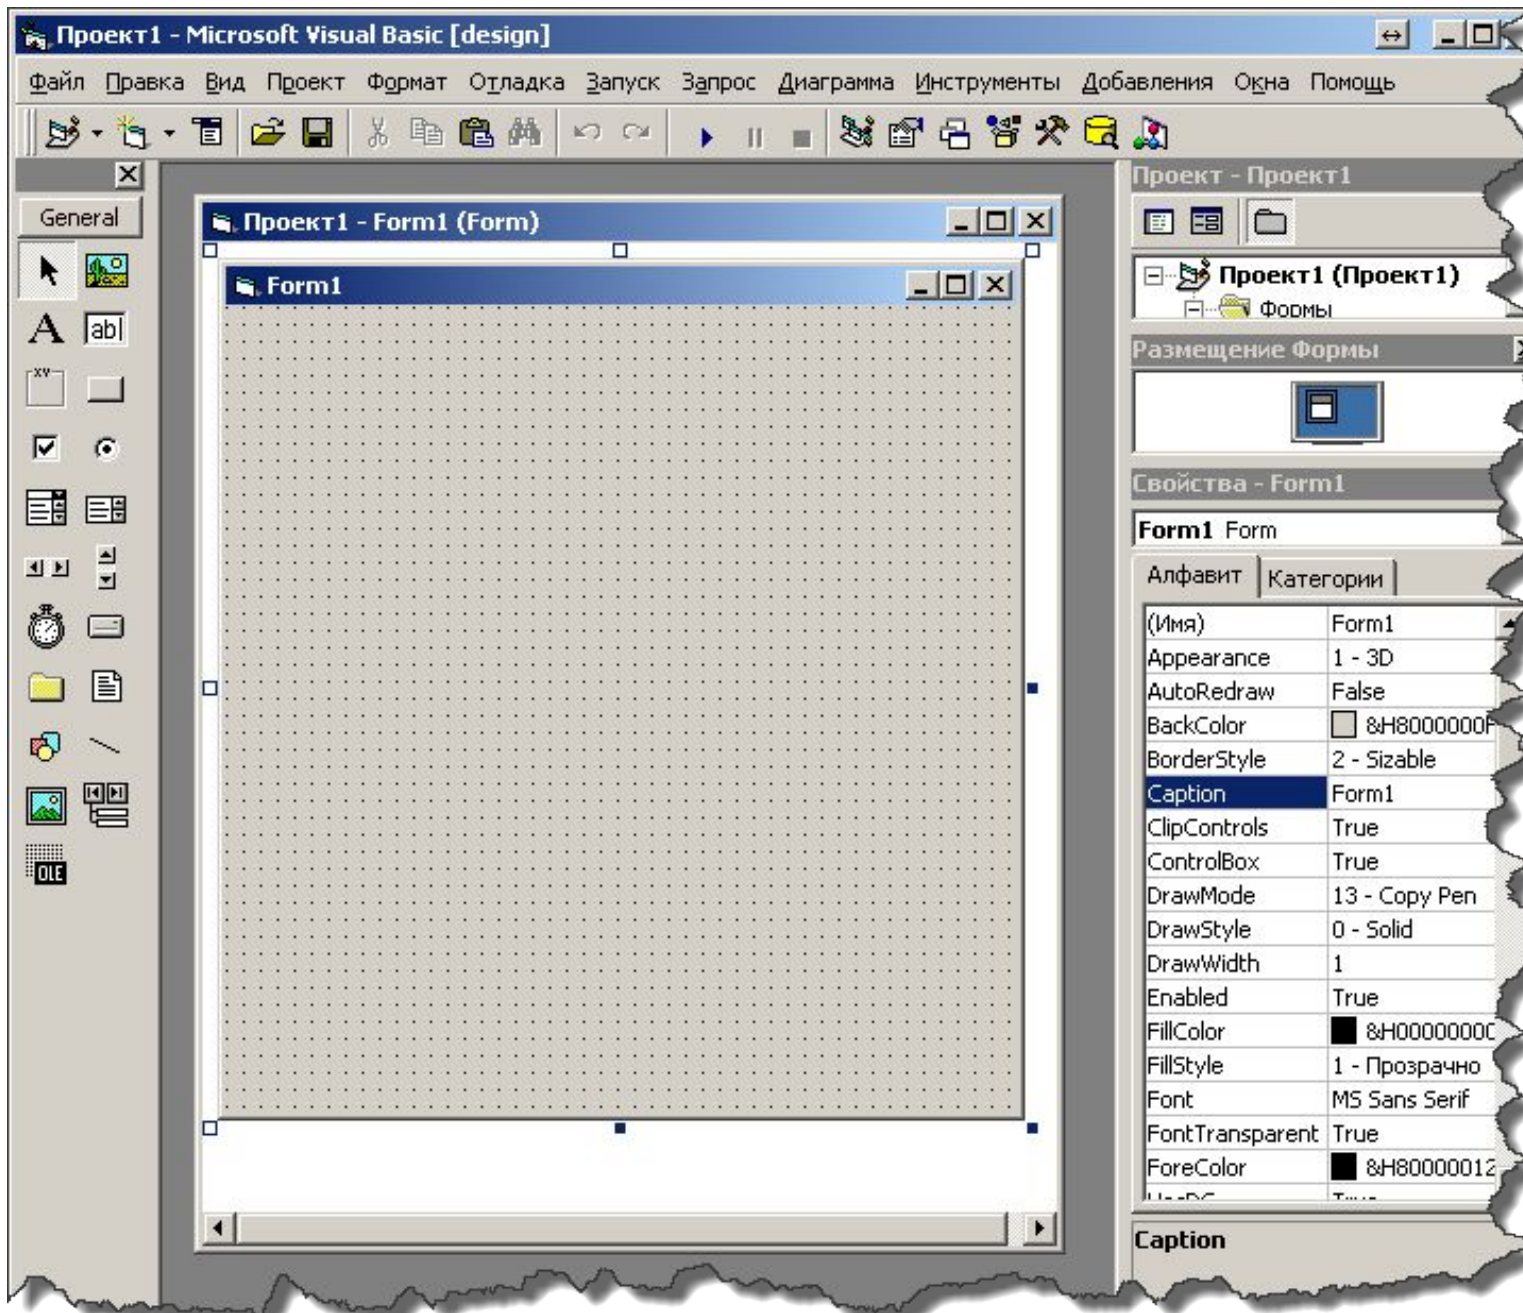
Проект1 - Microsoft Visual Basic [design]

Файл Правка Вид Проект Формат Отладка Запуск Запрос Диаграмма Инструменты Добавления Окна Помощь

General

Проект1 - Form1 (Form)

Form1

Проект - Проект1

Проект1 (Проект1)
Формы

Размещение Формы

Свойства - Form1

Form1 Form

Алфавит | Категории

| | |
|---|---|
| (Имя) | Form1 |
| Appearance | 1 - 3D |
| AutoRedraw | False |
| BackColor | &H8000000F |
| BorderStyle | 2 - Sizable |
| Caption | Form1 |
| ClipControls | True |
| ControlBox | True |
| DrawMode | 13 - Copy Pen |
| DrawStyle | 0 - Solid |
| DrawWidth | 1 |
| Enabled | True |
| FillColor | &H0000000C |
| FillStyle | 1 - Прозрачно |
| Font | MS Sans Serif |
| FontTransparent | True |
| ForeColor | &H80000012 |
| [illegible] | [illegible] |

Caption